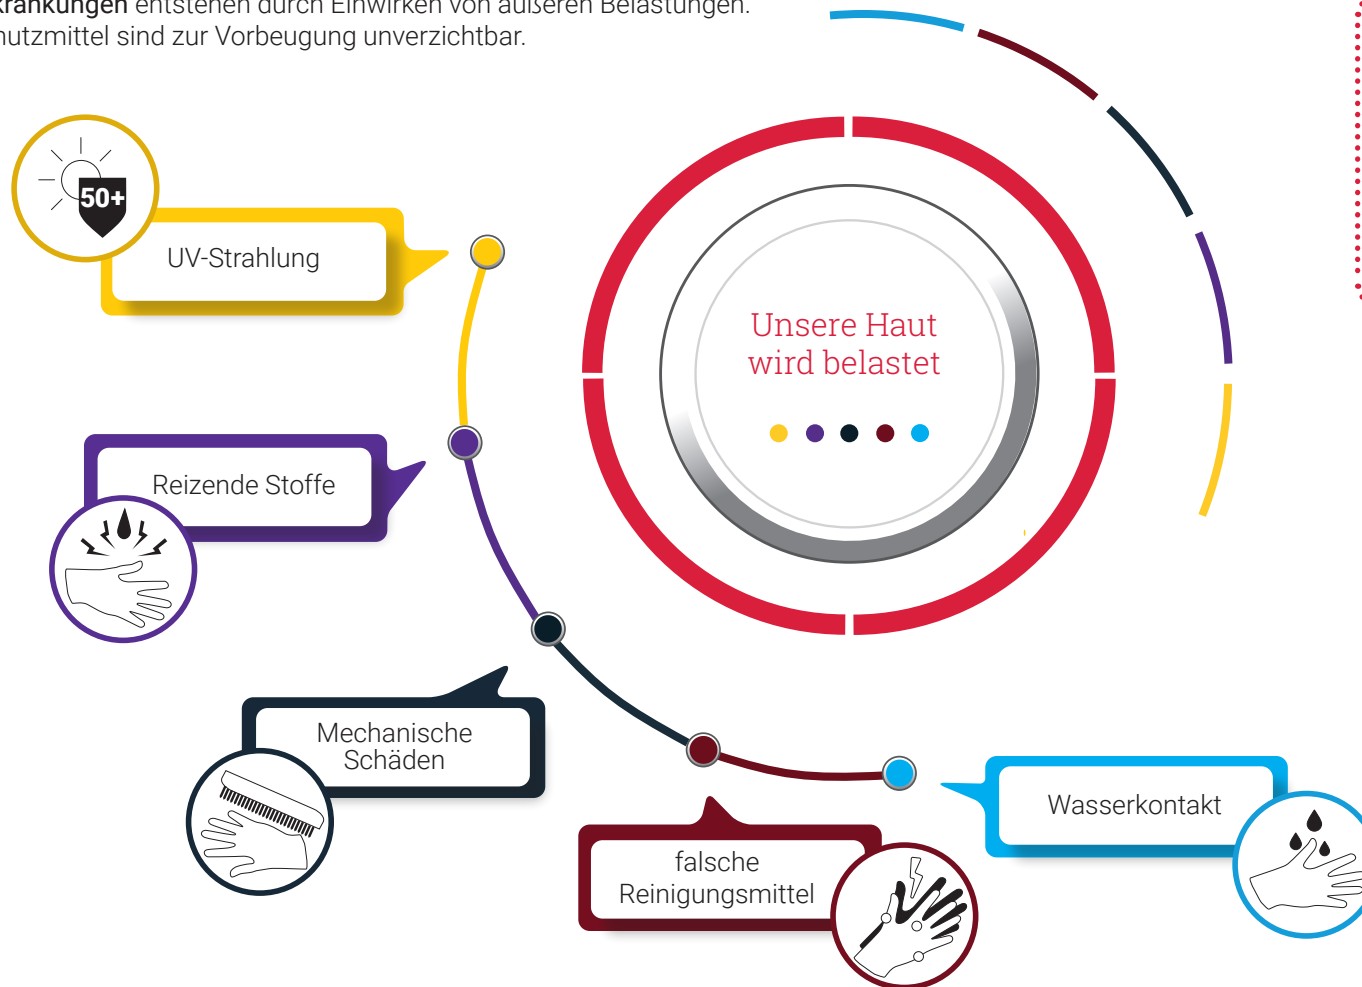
krankungen entstehen durch Einwirken von äußeren Belastungen. nutzmittel sind zur Vorbeugung unverzichtbar.

50+

UV-Strahlung

Reizende Stoffe

Mechanische Schäden

falsche Reinigungsmittel

Wasserkontakt

Unsere Haut wird belastet